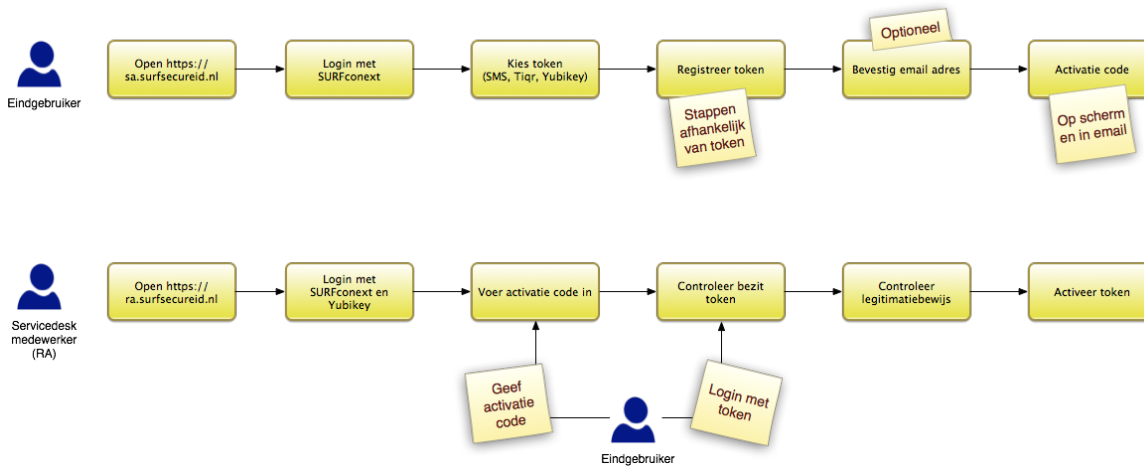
Eindgebruiker

Open https://sa.surfsecureid.nl

Login met SURFconext

Kies token (SMS, Tiqr, Yubikey)

Registreer token

Stappen afhankelijk van token

Optioneel

Bevestig email adres

Activatie code

Op scherm en in email

Servicedesk medewerker (RA)

Open https://ra.surfsecureid.nl

Login met SURFconext en Yubikey

Voer activatie code in

Controleer bezit token

Controleer legitimatiebewijs

Activeer token

Geef activatie code

Login met token

Eindgebruiker